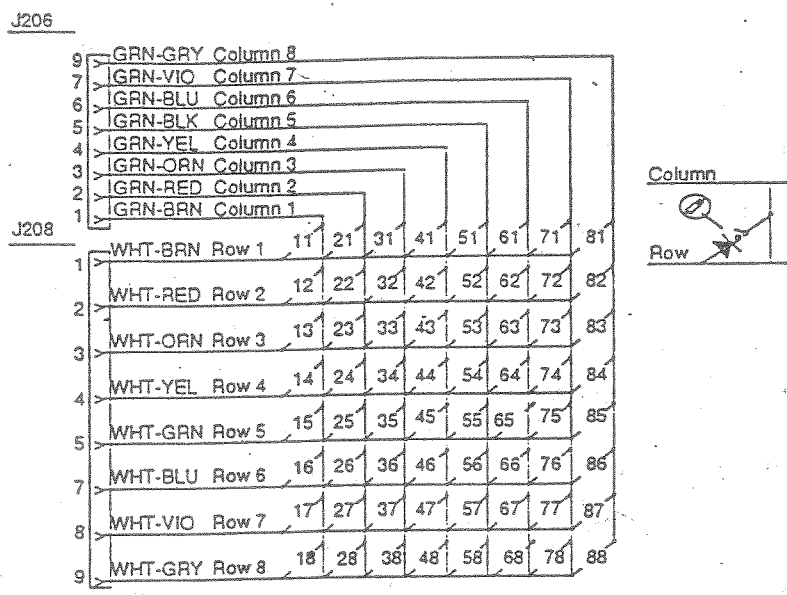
J206

9 GRN-GRY Column 8
7 GRN-VIO Column 7
6 GRN-BLU Column 6
5 GRN-BLK Column 5
4 GRN-YEL Column 4
3 GRN-ORN Column 3
2 GRN-RED Column 2
1 GRN-BRN Column 1

J208

1 WHT-BRN Row 1 11 21 31 41 51 61 71 81
2 WHT-RED Row 2 12 22 32 42 52 62 72 82
3 WHT-ORN Row 3 13 23 33 43 53 63 73 83
4 WHT-YEL Row 4 14 24 34 44 54 64 74 84
5 WHT-GRN Row 5 15 25 35 45 55 65 75 85
7 WHT-BLU Row 6 16 26 36 46 56 66 76 86
8 WHT-VIO Row 7 17 27 37 47 57 67 77 87
9 WHT-GRY Row 8 18 28 38 48 58 68 78 88

Column
Row